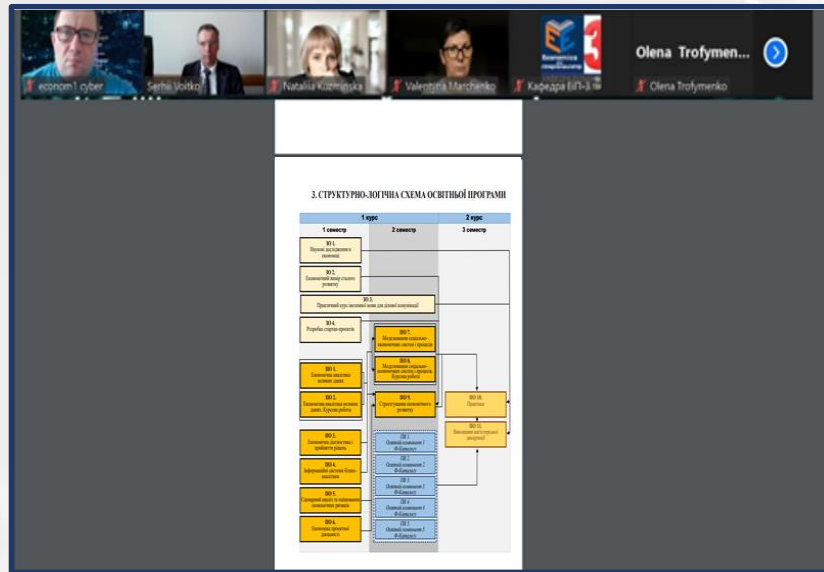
econom1 cyber
Serhii Voitko
Nataliia Kuzminska
Valentina Marchenko
Кафедра ЕІП-3
Olena Trofymen...
Olena Trofymenko

3. СТРУКТУРНО-ЛОГІЧНА СХЕМА ОСВІТНЬОЇ ПРОГРАМИ

| 1 курс | | 2 курс |
|---|---|---|
| 1 семестр | 2 семестр | 3 семестр |

ЗО 1. Наукові дослідження в економіці
ЗО 2. Економічний вимір сталого розвитку
ЗО 3. Практичний курс іноземної мови для ділової комунікації
ЗО 4. Розробка стартап-проєктів
ПО 7. Моделювання соціально-економічних систем і процесів
ПО 8. Моделювання соціально-економічних систем і процесів. Курсова робота
ПО 1. Економічна аналітика великих даних
ПО 2. Економічна аналітика великих даних. Курсова робота
ПО 9. Стратегування економічного розвитку
ПО 10. Практика
ПО 11. Виконання магістерської дисертації
ПО 3. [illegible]
ПО 4. Інформаційні системи бізнес-аналітики
ПО 5. Сценарний аналіз та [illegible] економічних рішень
ПО 6. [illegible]
ВК 1. Освітній компонент 1 Ф-Каталогу
ВК 2. Освітній компонент 2 Ф-Каталогу
ВК 3. Освітній компонент 3 Ф-Каталогу
ВК 4. Освітній компонент 4 Ф-Каталогу
ВК 5. Освітній компонент 5 Ф-Каталогу